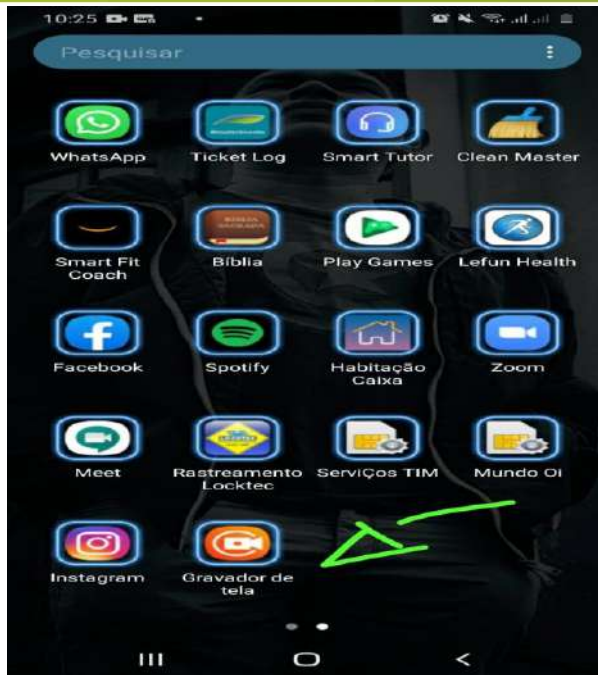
10:25

Pesquisar

WhatsApp
Ticket Log
Smart Tutor
Clean Master

Smart Fit Coach
Bíblia
Play Games
Lefun Health

Facebook
Spotify
Habitação Caixa
Zoom

Meet
Rastreamento Locktec
Serviços TIM
Mundo Oi

Instagram
Gravador de tela